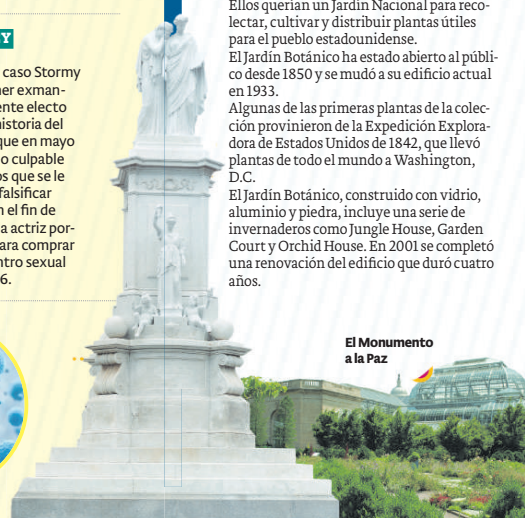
Y

caso Stormy
er exman-
ente electo
istoria del
que en mayo
o culpable
os que se le
falsificar
n el fin de
a actriz por-
ara comprar
ntro sexual
6.

Ellos querían un Jardín Nacional para recolectar, cultivar y distribuir plantas útiles para el pueblo estadounidense.
El Jardín Botánico ha estado abierto al público desde 1850 y se mudó a su edificio actual en 1933.
Algunas de las primeras plantas de la colección provinieron de la Expedición Exploradora de Estados Unidos de 1842, que llevó plantas de todo el mundo a Washington, D.C.
El Jardín Botánico, construido con vidrio, aluminio y piedra, incluye una serie de invernaderos como Jungle House, Garden Court y Orchid House. En 2001 se completó una renovación del edificio que duró cuatro años.

El Monumento a la Paz